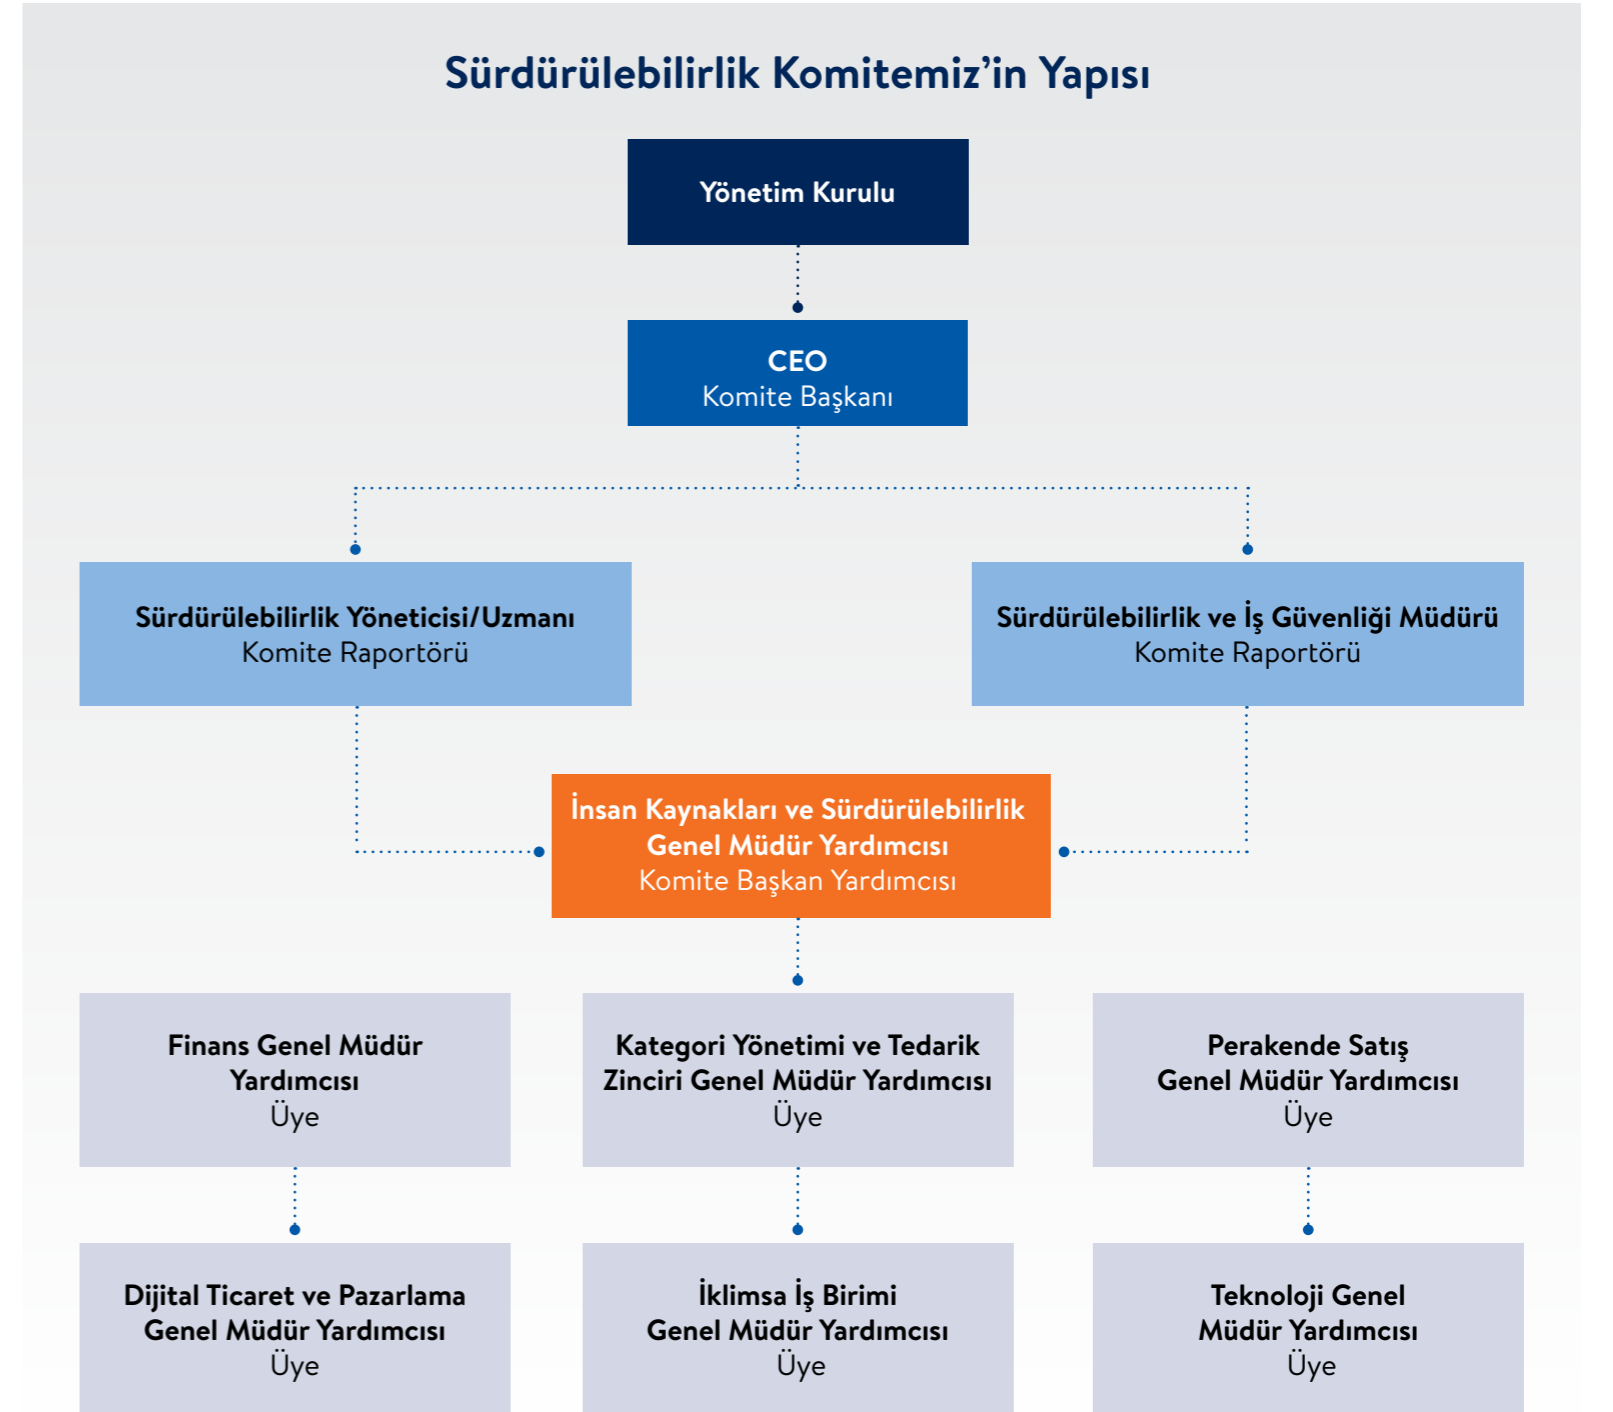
Sürdürülebilirlik Komitemiz’in Yapısı

Yönetim Kurulu

CEO
Komite Başkanı

Sürdürülebilirlik Yöneticisi/Uzmanı
Komite Raportörü

Sürdürülebilirlik ve İş Güvenliği Müdürü
Komite Raportörü

İnsan Kaynakları ve Sürdürülebilirlik Genel Müdür Yardımcısı
Komite Başkan Yardımcısı

Finans Genel Müdür Yardımcısı
Üye

Kategori Yönetimi ve Tedarik Zinciri Genel Müdür Yardımcısı
Üye

Perakende Satış Genel Müdür Yardımcısı
Üye

Dijital Ticaret ve Pazarlama Genel Müdür Yardımcısı
Üye

İklimsa İş Birimi Genel Müdür Yardımcısı
Üye

Teknoloji Genel Müdür Yardımcısı
Üye